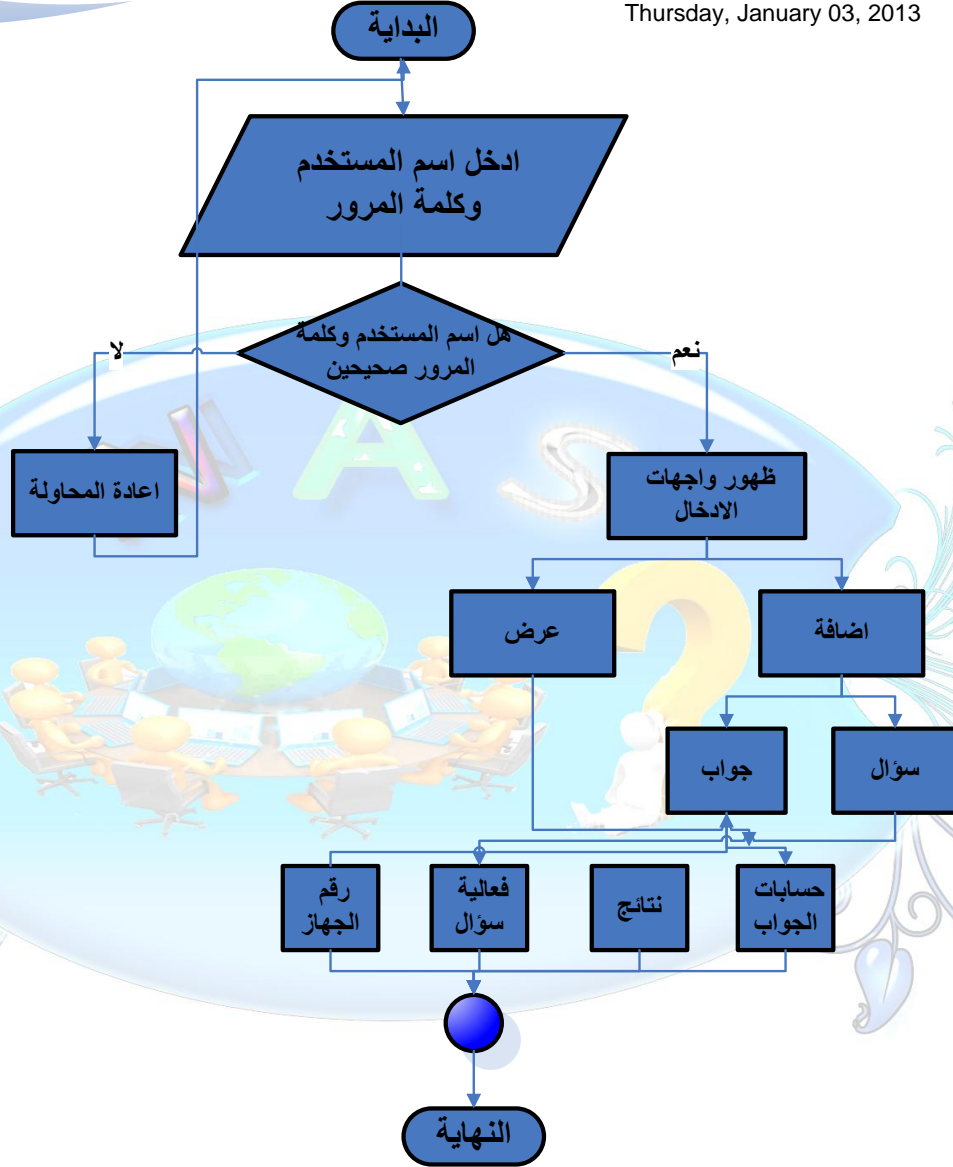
Thursday, January 03, 2013

البداية

ادخل اسم المستخدم وكلمة المرور

هل اسم المستخدم وكلمة المرور صحيحين

لا

نعم

اعادة المحاولة

ظهور واجهات الادخال

عرض

اضافة

جواب

سؤال

رقم الجهاز

فعالية سؤال

نتائج

حسابات الجواب

النهاية